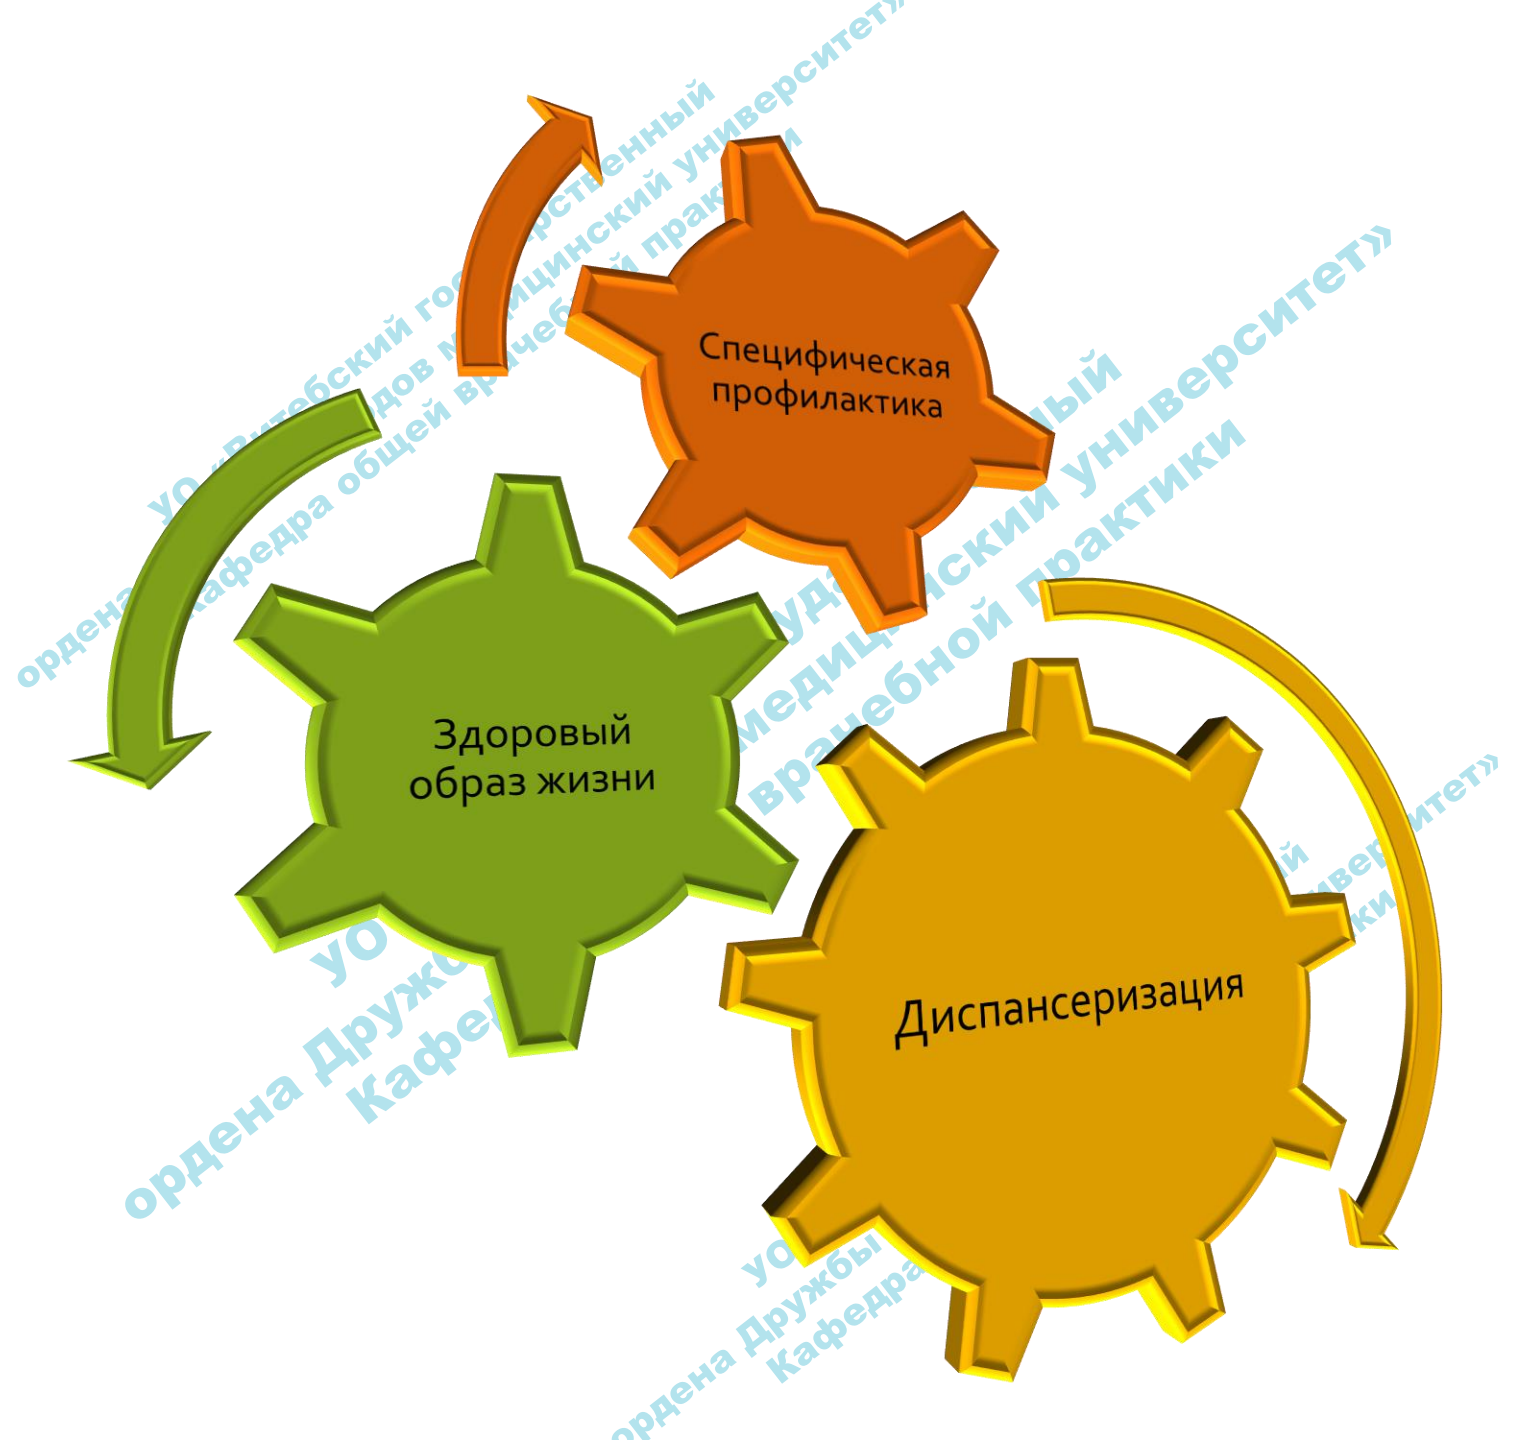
Специфическая профилактика

Здоровый образ жизни

Диспансеризация

УО «Витебский го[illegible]рственный
ордена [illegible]дов м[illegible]дицинский университет»
Кафедра общей врачебной прак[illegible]и

УО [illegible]рственный
ордена Друж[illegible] медицинский университет»
Кафе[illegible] врачебной практики

УО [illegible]й
ордена Дружбы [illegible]верситет»
Кафедра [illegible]ки